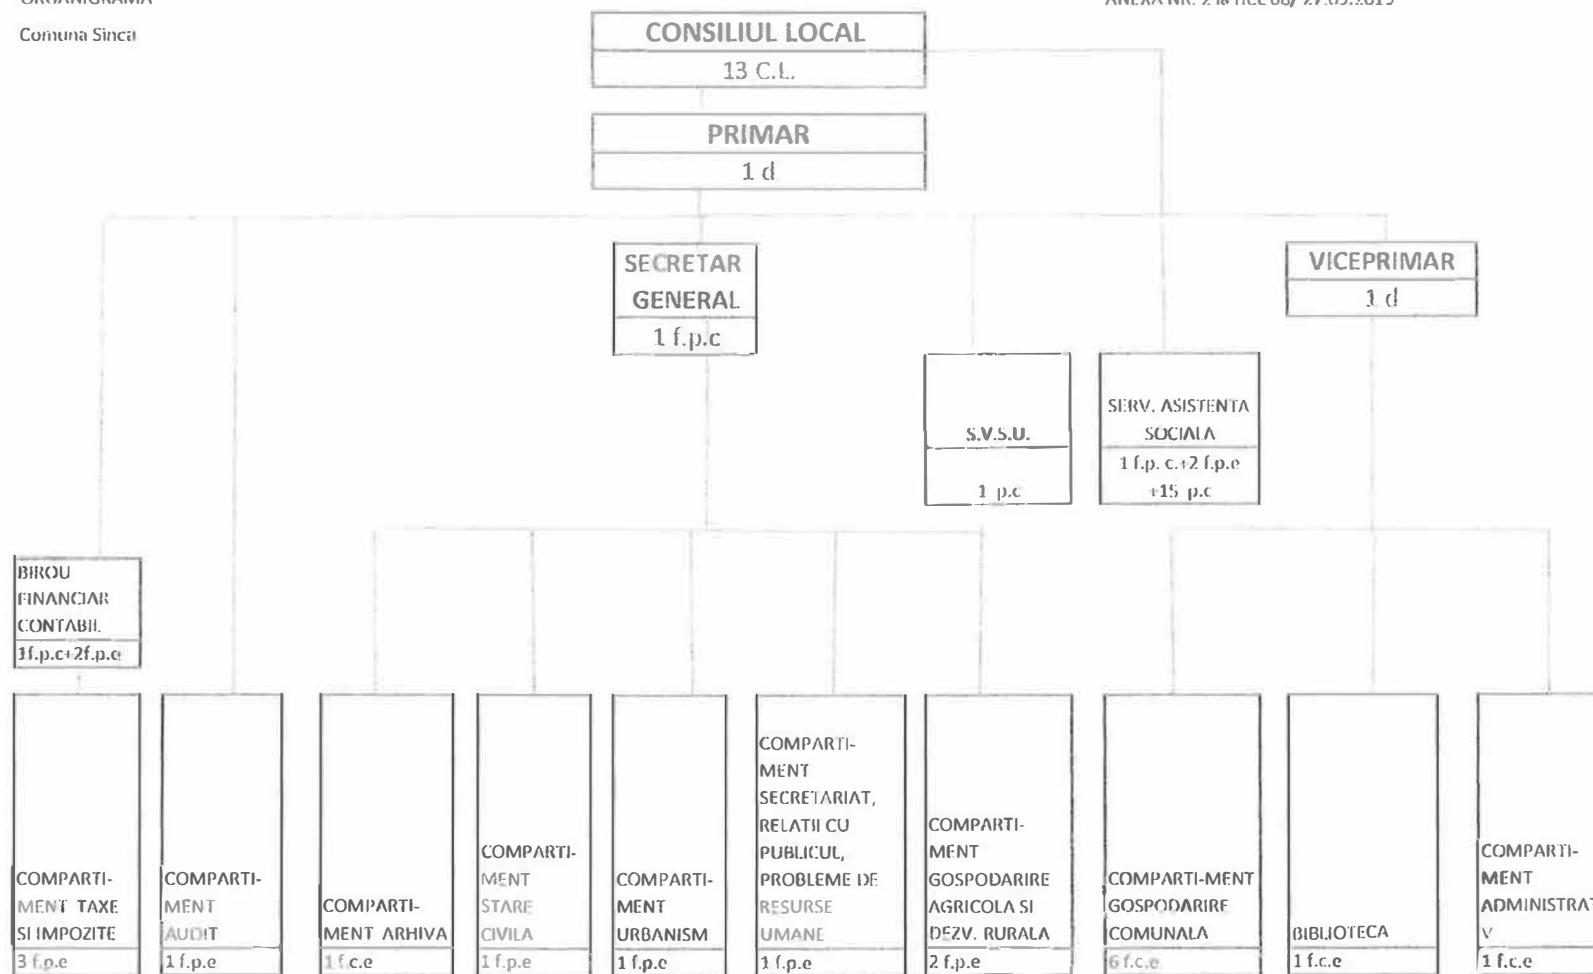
ORGANIGRAMA

Comuna Sinca

ANEXA NR. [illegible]

CONSILIUL LOCAL
13 C.L.

PRIMAR
1 d

SECRETAR GENERAL
1 f.p.c

VICEPRIMAR
1 d

S.V.S.U.
1 p.c

SERV. ASISTENTA SOCIALA
1 f.p. c.+2 f.p.e +15 p.c

BIROU FINANCIAR CONTABIL
1f.p.c+2f.p.e

COMPARTI-MENT TAXE SI IMPOZITE
3 f.p.e

COMPARTI-MENT AUDIT
1 f.p.e

COMPARTI-MENT ARHIVA
1 f.c.e

COMPARTI-MENT STARE CIVILA
1 f.p.e

COMPARTI-MENT URBANISM
1 f.p.e

COMPARTI-MENT SECRETARIAT, RELATII CU PUBLICUL, PROBLEME DE RESURSE UMANE
1 f.p.e

COMPARTI-MENT GOSPODARIRE AGRICOLA SI DEZV. RURALA
2 f.p.e

COMPARTI-MENT GOSPODARIRE COMUNALA
6 f.c.e

BIBLIOTECA
1 f.c.e

COMPARTI-MENT ADMINISTRAT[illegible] V
1 f.c.e